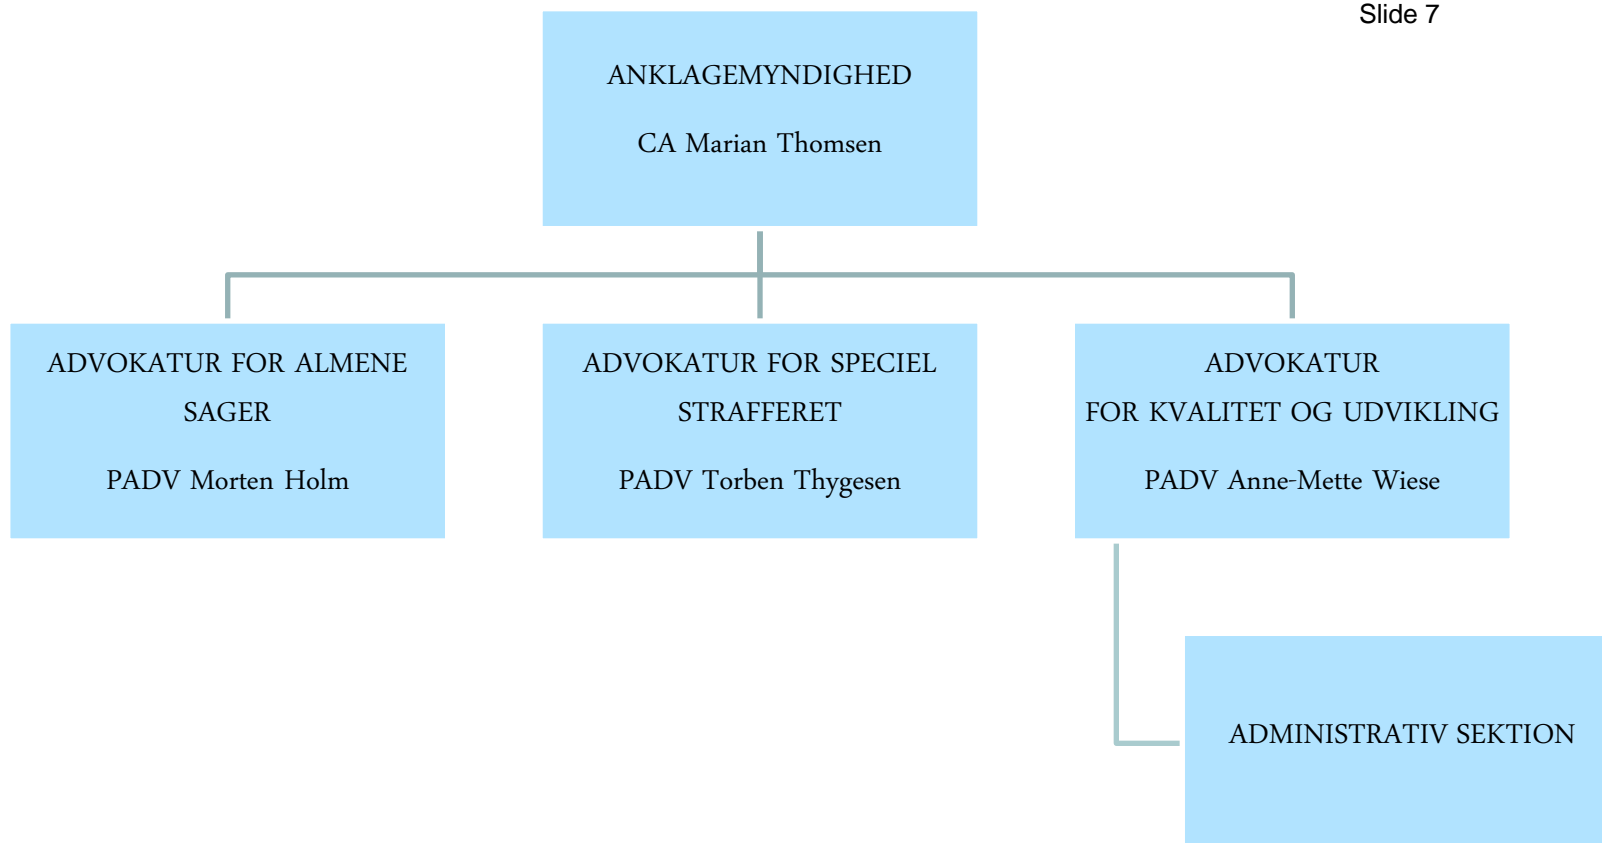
Slide 7

ANKLAGEMYNDIGHED

CA Marian Thomsen

ADVOKATUR FOR ALMENE SAGER

PADV Morten Holm

ADVOKATUR FOR SPECIEL STRAFFERET

PADV Torben Thygesen

ADVOKATUR FOR KVALITET OG UDVIKLING

PADV Anne-Mette Wiese

ADMINISTRATIV SEKTION